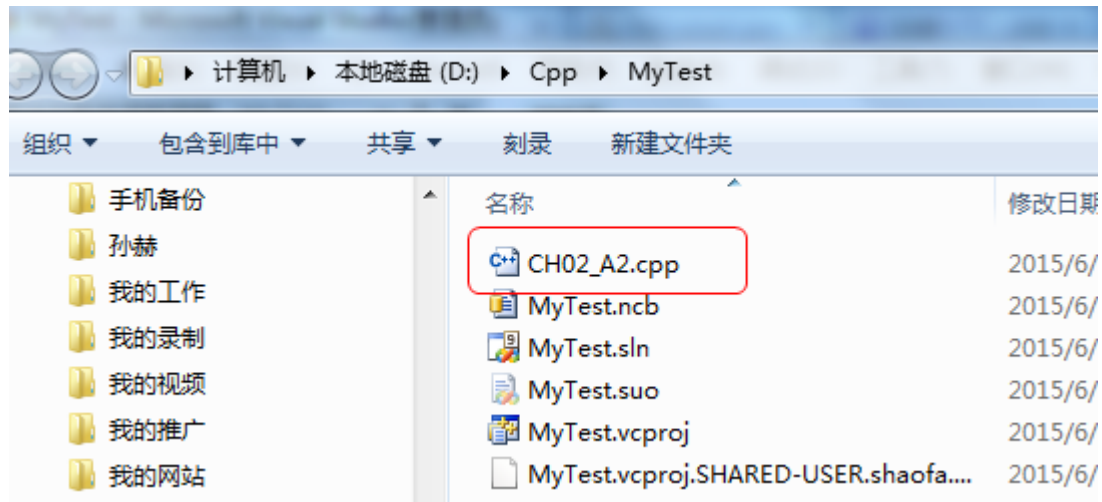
计算机 ▸ 本地磁盘 (D:) ▸ Cpp ▸ MyTest

组织 ▾ 包含到库中 ▾ 共享 ▾ 刻录 新建文件夹

手机备份
孙赫
我的工作
我的录制
我的视频
我的推广
我的网站

| 名称 | 修改日期 |
|---|---|
| CH02_A2.cpp | 2015/6/ |
| MyTest.ncb | 2015/6/ |
| MyTest.sln | 2015/6/ |
| MyTest.suo | 2015/6/ |
| MyTest.vcproj | 2015/6/ |
| MyTest.vcproj.SHARED-USER.shaofa.... | 2015/6/ |